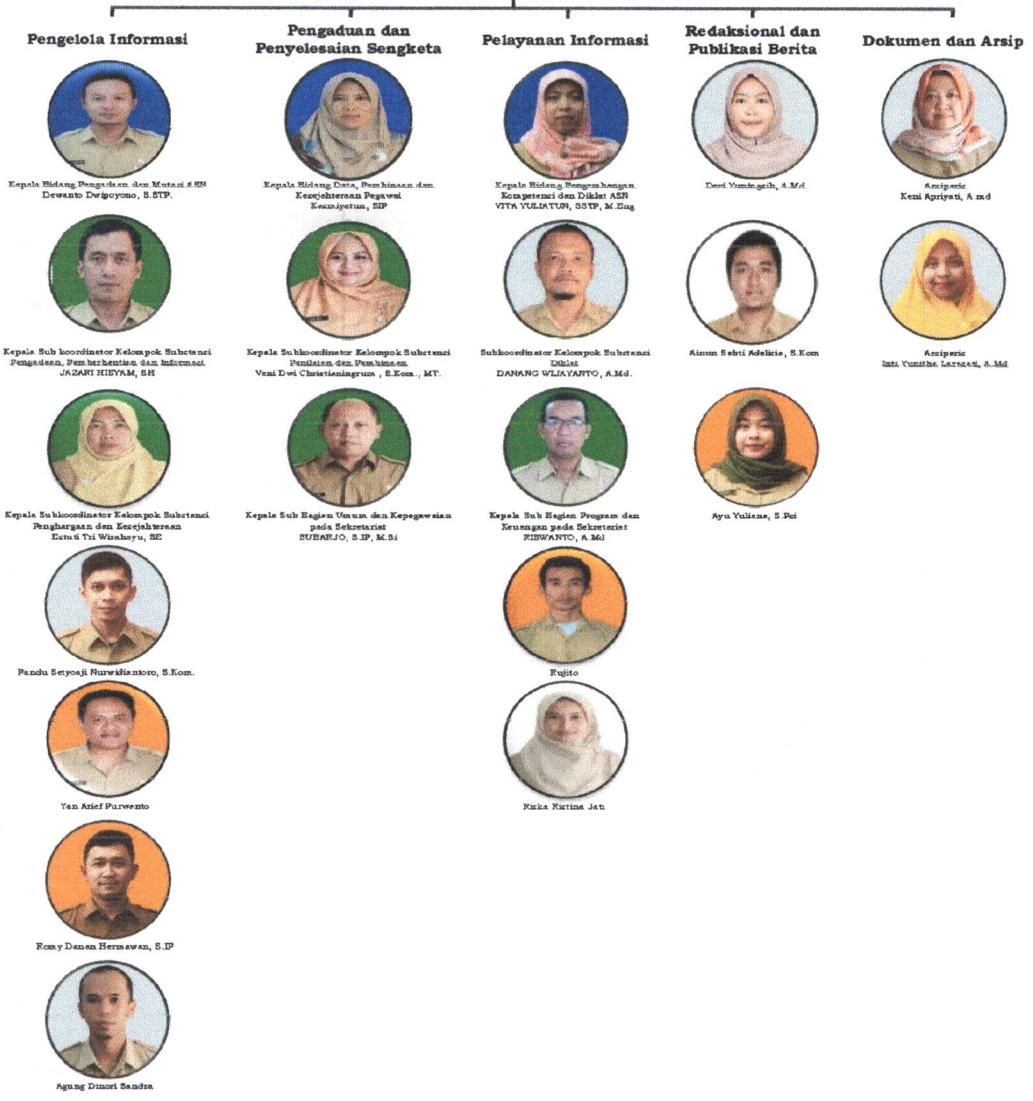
Pengelola Informasi

Kepala Bidang Pengadaan dan Mutasi ASN
Dewanto Dwipoyono, S.STP.

Kepala Sub koordinator Kelompok Substansi Pengadaan, Pemberhentian dan Informasi
JAZARI HISYAM, SH

Kepala Subkoordinator Kelompok Substansi Penghargaan dan Kesejahteraan
Estuti Tri Wirahayu, SE

Pandu Setyoaji Nurwidiantoro, S.Kom.

Yan Arief Purwanto

Rossy Danan Hermawan, S.IP

Agung Dinori Sandra

Pengaduan dan Penyelesaian Sengketa

Kepala Bidang Data, Pembinaan dan Kesejahteraan Pegawai
Kusniyatun, SIP

Kepala Subkoordinator Kelompok Substansi Penilaian dan Pembinaan
Veni Dwi Christianingrum , S.Kom., MT.

Kepala Sub Bagian Umum dan Kepegawaian pada Sekretariat
SUBARJO, S.IP, M.Si

Pelayanan Informasi

Kepala Bidang Pengembangan Kompetensi dan Diklat ASN
VITA YULIATUN, SSTP, M.Eng

Subkoordinator Kelompok Substansi Diklat
DANANG WIJAYANTO, A.Md.

Kepala Sub Bagian Program dan Keuangan pada Sekretariat
RISWANTO, A.Md

Rujito

Rizka Ristina Jati

Redaksional dan Publikasi Berita

Desi Yuningsih, A.Md

Ainun Sabti Adelicia, S.Kom

Ayu Yuliana, S.Psi

Dokumen dan Arsip

Arsiparis
Keni Apriyati, A.md

Arsiparis
Inti Yunitha Larasati, A.Md